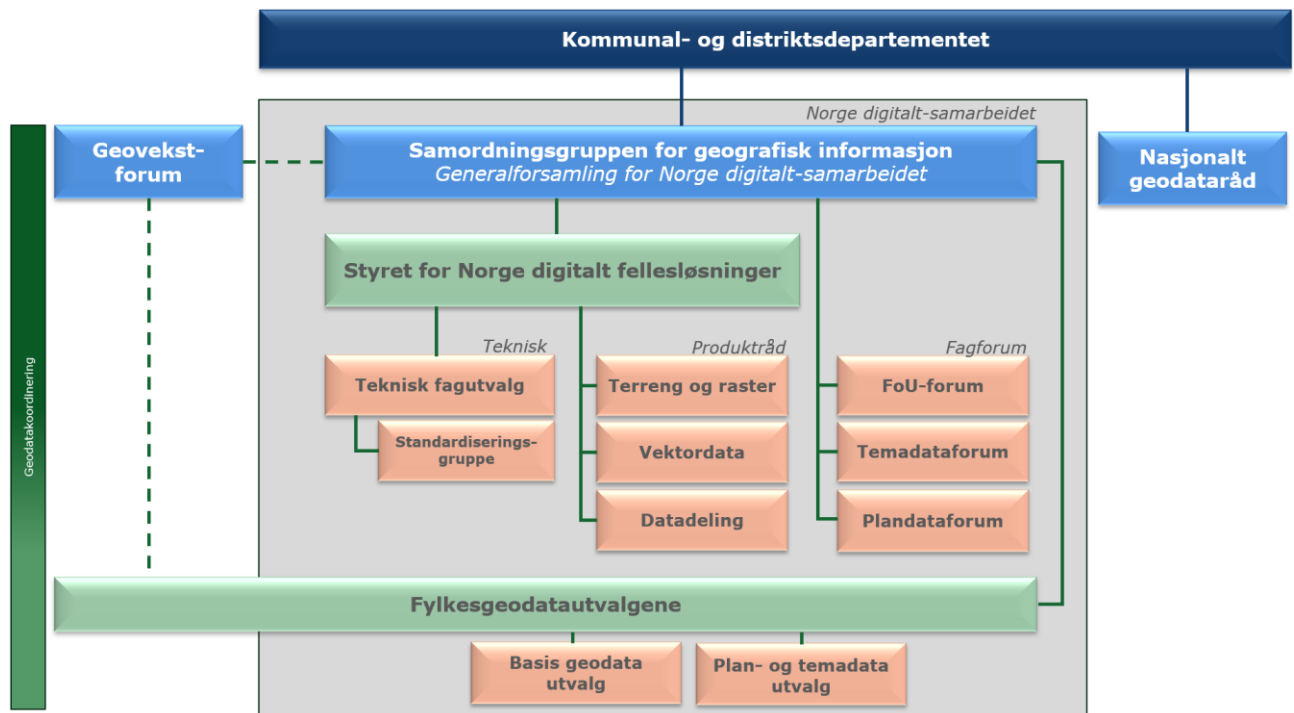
Kommunal- og distriktsdepartementet

Norge digitalt-samarbeidet

Geovekst-forum

Samordningsgruppen for geografisk informasjon
Generalforsamling for Norge digitalt-samarbeidet

Nasjonalt geodataråd

Geodatakoordinering

Styret for Norge digitalt fellesløsninger

Teknisk

Teknisk fagutvalg

Standardiserings-gruppe

Produktråd

Terreng og raster

Vektordata

Datadeling

Fagforum

FoU-forum

Temadataforum

Plandataforum

Fylkesgeodatautvalgene

Basis geodata utvalg

Plan- og temadata utvalg